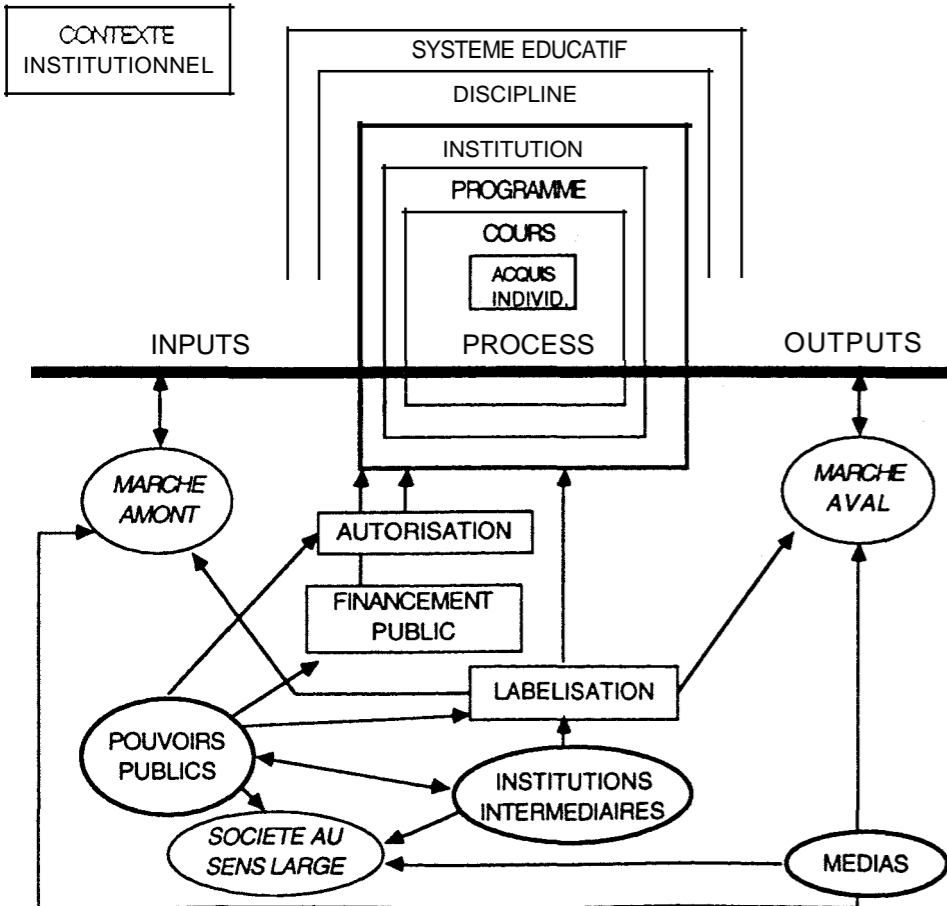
CONTEXTE INSTITUTIONNEL

SYSTEME EDUCATIF

DISCIPLINE

INSTITUTION

PROGRAMME

COURS

ACQUIS INDIVID.

INPUTS

PROCESS

OUTPUTS

MARCHE AMONT

MARCHE AVAL

AUTORISATION

FINANCEMENT PUBLIC

LABELISATION

POUVOIRS PUBLICS

INSTITUTIONS INTERMEDIAIRES

SOCIETE AU SENS LARGE

MEDIAS